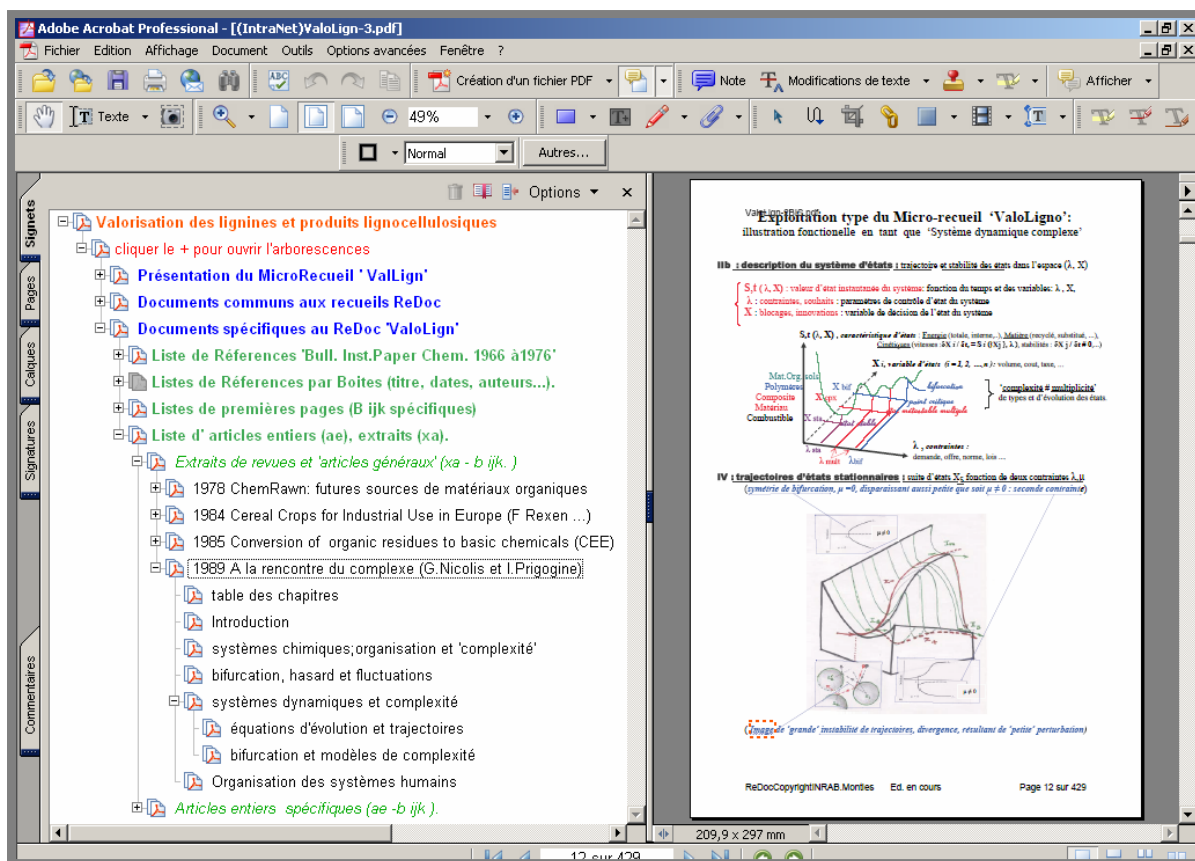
Adobe Acrobat Professional - [(IntraNet)\ValoLign-3.pdf]

Fichier Edition Affichage Document Outils Options avancées Fenêtre ?

Création d'un fichier PDF Note Modifications de texte Afficher

Texte 49%

Normal Autres...

Signets Pages Calques Signatures Commentaires

Options

Valorisation des lignines et produits lignocellulosiques
cliquer le + pour ouvrir l'arborescences
Présentation du MicroRecueil ' ValLign'
Documents communs aux recueils ReDoc
Documents spécifiques au ReDoc 'ValoLign'
Liste de Réferences 'Bull. Inst.Paper Chem. 1966 à1976'
Listes de Réferences par Boites (titre, dates, auteurs...).
Listes de premières pages (B ijk spécifiques)
Liste d' articles entiers (ae), extraits (xa).
Extraits de revues et 'articles généraux' (xa - b ijk. )
1978 ChemRawn: futures sources de matériaux organiques
1984 Cereal Crops for Industrial Use in Europe (F Rexen ...)
1985 Conversion of organic residues to basic chemicals (CEE)
1989 A la rencontre du complexe (G.Nicolis et I.Prigogine)
table des chapitres
Introduction
systèmes chimiques;organisation et 'complexité'
bifurcation, hasard et fluctuations
systèmes dynamiques et complexité
équations d'évolution et trajectoires
bifurcation et modèles de complexité
Organisation des systèmes humains
Articles entiers spécifiques (ae -b ijk ).

Exploitation type du Micro-recueil 'ValoLigno':
illustration fonctionelle en tant que 'Système dynamique complexe'

IIb : description du système d'états : trajectoire et stabilité des états dans l'espace (λ, X)

S,t (λ, X) : valeur d'état instantanée du système: fonction du temps et des variables: λ, X,
λ : contraintes, souhaits : paramètres de contrôle d'état du système
X : blocages, innovations : variable de décision de l'état du système

S,t (λ, X) , caractéristique d'états

X i, variable d'états

Mat.Org.sols
Polymères
Composite
Matériau
Combustible

bifurcation
point critique
'complexité # multiplicité' de types et d'évolution des états.

λ , contraintes :
demande, offre, norme, lois ...

IV : trajectoires d'états stationnaires : suite d'états X2 fonction de deux contraintes λ,μ
(symétrie de bifurcation, μ =0, disparaissant aussi petite que soit μ ≠ 0 : seconde contrainte)

(Image de 'grande' instabilité de trajectoires, divergence, résultant de 'petite' perturbation)

ReDocCopyrightINRAB.Monties Ed. en cours Page 12 sur 429

209,9 x 297 mm

12 sur 429